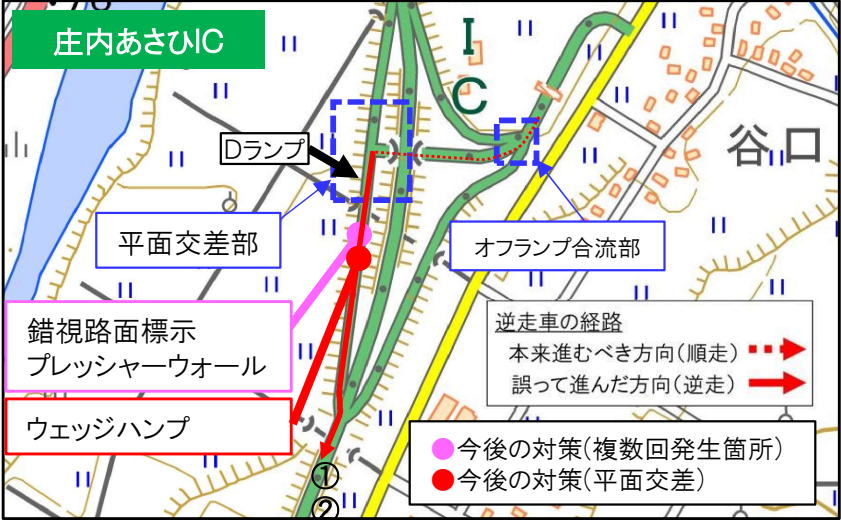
庄内あさひIC

I
C

谷口

Dランプ

平面交差部

オフランプ合流部

錯視路面標示
プレッシャーウォール

ウェッジハンプ

逆走車の経路
本来進むべき方向(順走)
誤って進んだ方向(逆走)

今後の対策(複数回発生箇所)
今後の対策(平面交差)

①
②